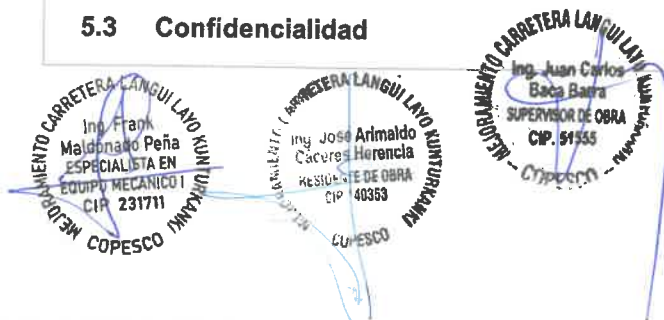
5.3 Confidencialidad

MEJORAMIENTO CARRETERA LANGUI LAYO KUNTURKANKI
Ing. Frank Maldonado Peña
ESPECIALISTA EN EQUIPO MECANICO I
CIP. 231711
COPESCO

MEJORAMIENTO CARRETERA LANGUI LAYO KUNTURKANKI
Ing. Jose Arimaldo Caceres Herencia
RESIDENTE DE OBRA
CIP. 40353
COPESCO

MEJORAMIENTO CARRETERA LANGUI LAYO
Ing. Juan Carlos Baca Barra
SUPERVISOR DE OBRA
CIP. 51555
COPESCO